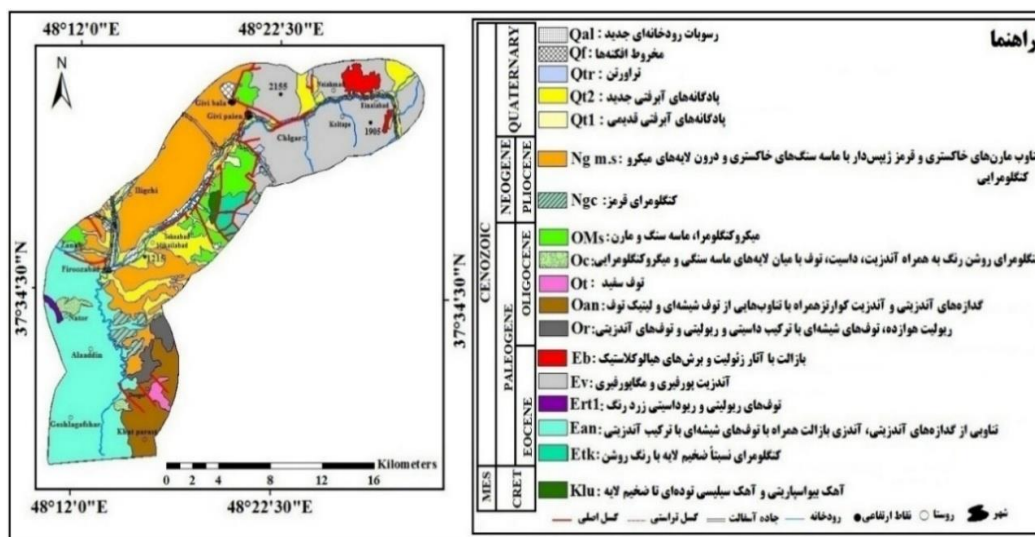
48°12'0"E
48°22'30"E
N
37°34'30"N
37°34'30"N
48°12'0"E
48°22'30"E
Givi bala
Givi paein
2155
Fuzabad
Enziabad
Chilgar
Koltapa
1905
Iligeh
Sabzabad
Mikailabad
1215
Tazeh
Firouzabad
Nasar
Alaaddin
Goshlagaflshar
Kuut parsan
0 2 4 8 12 16
Kilometers

راهنما
CENOZOIC
QUATERNARY
NEOGENE
PLIOCENE
PALEOGENE
OLIGOCENE
EOCENE
MES
CRET
رسوبات رودخانه‌ای جدید Qal
مخروط افکنه‌ها Qf
تراورتن Qtr
پادگانه‌های آبرفتی جدید Qt2
پادگانه‌های آبرفتی قدیمی Qt1
تناوب مارن‌های خاکستری و قرمز ژیپس‌دار با ماسه سنگ‌های خاکستری و درون لایه‌های میکرو کنگلومرایی Ng m.s
کنگلومرای قرمز Ngc
میکروکنگلومرا، ماسه سنگ و مارن OMs
کنگلومرای روشن رنگ به همراه آندزیت، داسیت، توف با میان لایه‌های ماسه سنگی و میکروکنگلومرایی Oc
توف سفید Ot
گدازه‌های آندزیتی و آندزیت کوارتزهمراه با تناوب‌هایی از توف شیشه‌ای و لینیک توف Oan
ریولیت هوازده، توف‌های شیشه‌ای با ترکیب داسیتی و ریولیتی و توف‌های آندزیتی Or
بازالت با آثار زئولیت و برش‌های هیالوکلاستیک Eb
آندزیت پورفیری و مگاپورفیری Ev
توف‌های ریولیتی و ریوداسیتی زرد رنگ Ert1
تناوبی از گدازه‌های آندزیتی، آندزی بازالت همراه با توف‌های شیشه‌ای با ترکیب آندزیتی Ean
کنگلومرای نسبتاً ضخیم لایه با رنگ روشن Etk
آهک بیواسپاریتی و آهک سیلیسی توده‌ای تا ضخیم لایه Klu
شهر روستا نقاط ارتفاعی رودخانه جاده آسفالت گسل تراستی گسل اصلی